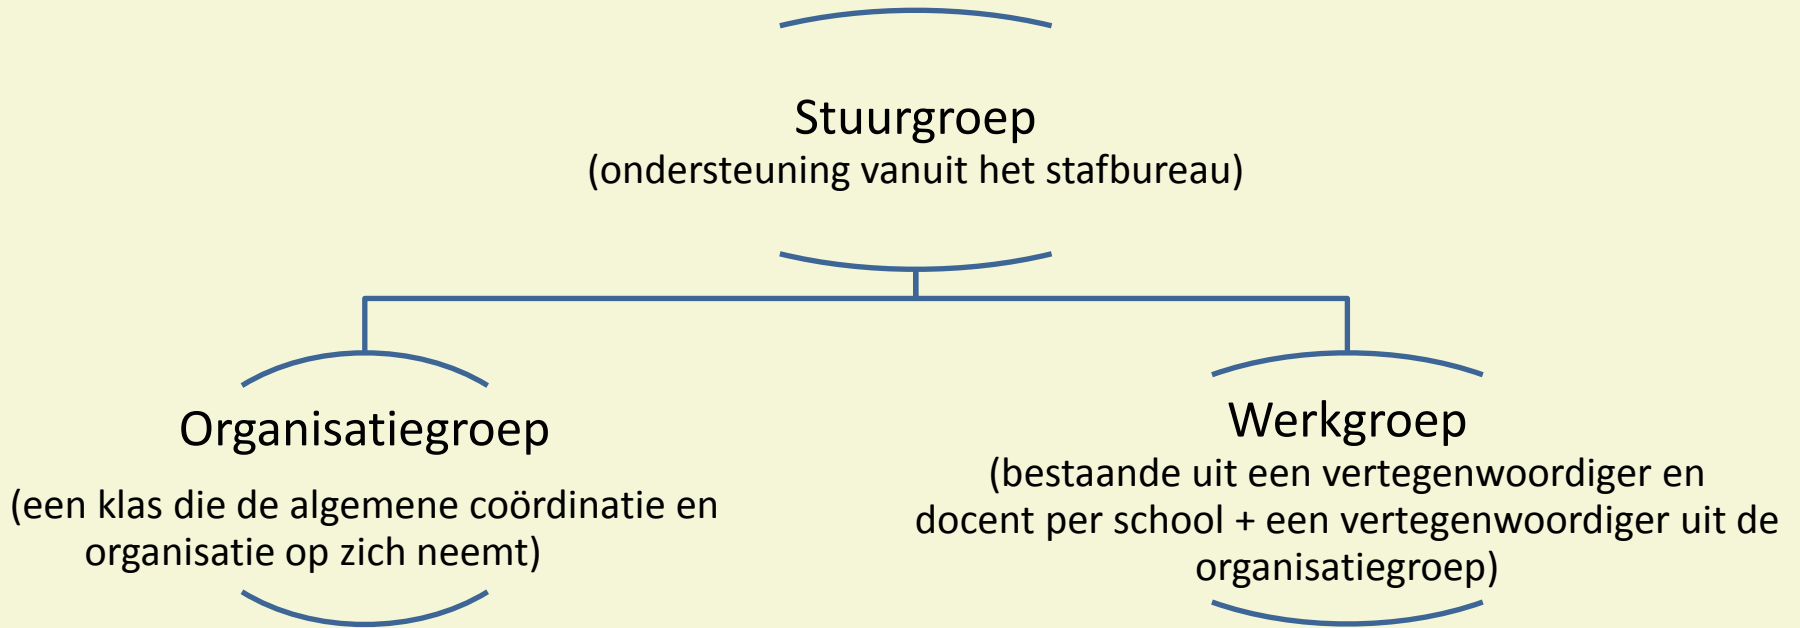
Stuurgroep
(ondersteuning vanuit het stafbureau)

Organisatiegroep
(een klas die de algemene coördinatie en organisatie op zich neemt)

Werkgroep
(bestaande uit een vertegenwoordiger en docent per school + een vertegenwoordiger uit de organisatiegroep)